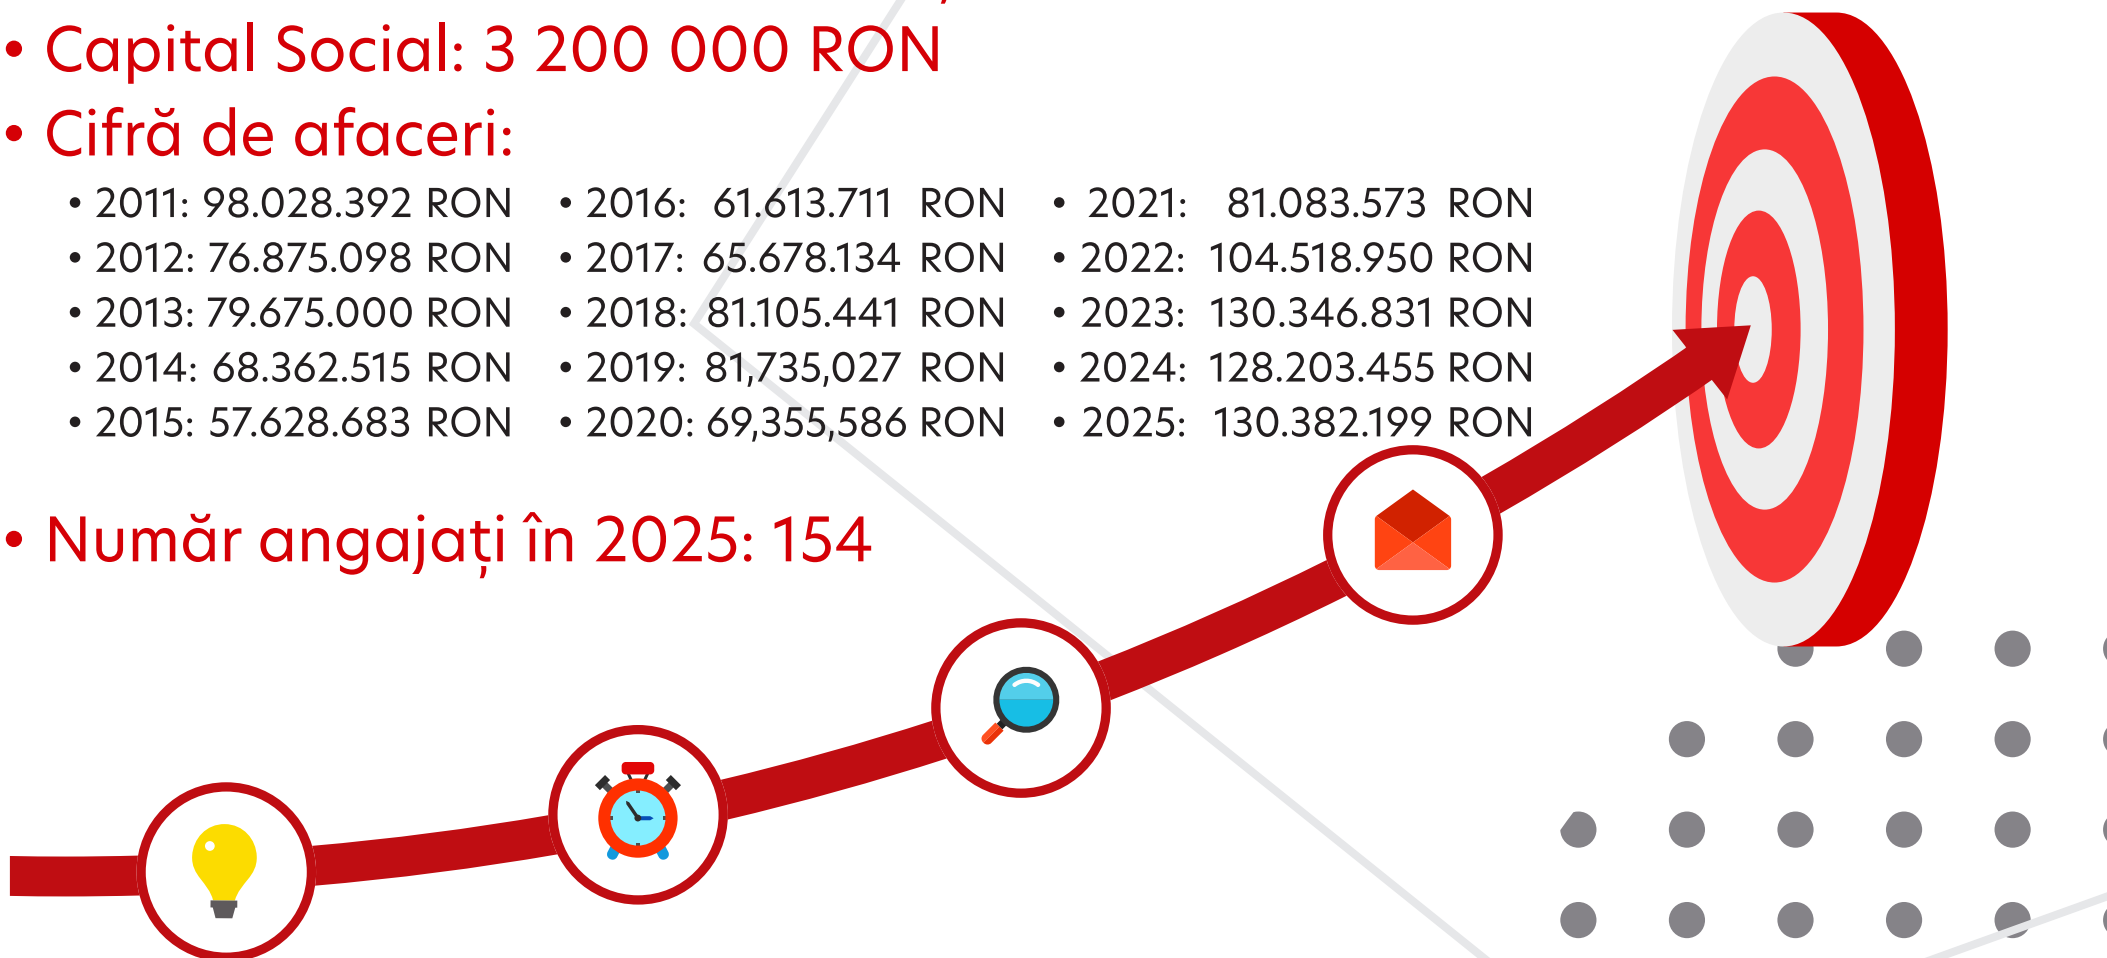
• Capital Social: 3 200 000 RON

• Cifră de afaceri:

• 2011: 98.028.392 RON
• 2012: 76.875.098 RON
• 2013: 79.675.000 RON
• 2014: 68.362.515 RON
• 2015: 57.628.683 RON

• 2016: 61.613.711 RON
• 2017: 65.678.134 RON
• 2018: 81.105.441 RON
• 2019: 81,735,027 RON
• 2020: 69,355,586 RON

• 2021: 81.083.573 RON
• 2022: 104.518.950 RON
• 2023: 130.346.831 RON
• 2024: 128.203.455 RON
• 2025: 130.382.199 RON

• Număr angajați în 2025: 154